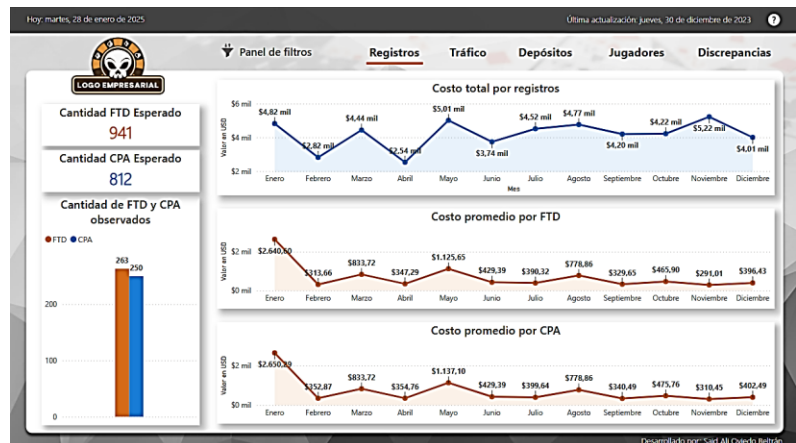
Hoy: martes, 28 de enero de 2025

Última actualización: jueves, 30 de diciembre de 2023

?

LOGO EMPRESARIAL

Panel de filtros

Registros

Tráfico

Depósitos

Jugadores

Discrepancias

Cantidad FTD Esperado

941

Cantidad CPA Esperado

812

Cantidad de FTD y CPA observados

FTD CPA

263

250

200

100

0

Costo total por registros

$6 mil

$4 mil

$2 mil

Valor en USD

$4,82 mil

$2,82 mil

$4,44 mil

$2,54 mil

$5,01 mil

$3,74 mil

$4,52 mil

$4,77 mil

$4,20 mil

$4,22 mil

$5,22 mil

$4,01 mil

Enero

Febrero

Marzo

Abril

Mayo

Junio

Julio

Agosto

Septiembre

Octubre

Noviembre

Diciembre

Mes

Costo promedio por FTD

$2 mil

$0 mil

Valor en USD

$2.640,60

$313,66

$833,72

$347,29

$1.125,65

$429,39

$390,32

$778,86

$329,65

$465,90

$291,01

$396,43

Enero

Febrero

Marzo

Abril

Mayo

Junio

Julio

Agosto

Septiembre

Octubre

Noviembre

Diciembre

Costo promedio por CPA

$2 mil

$0 mil

Valor en USD

$2.650,29

$352,87

$833,72

$354,76

$1.137,10

$429,39

$399,64

$778,86

$340,49

$475,76

$310,45

$402,49

Enero

Febrero

Marzo

Abril

Mayo

Junio

Julio

Agosto

Septiembre

Octubre

Noviembre

Diciembre

Desarrollado por: Said Ali Oviedo Beltrán